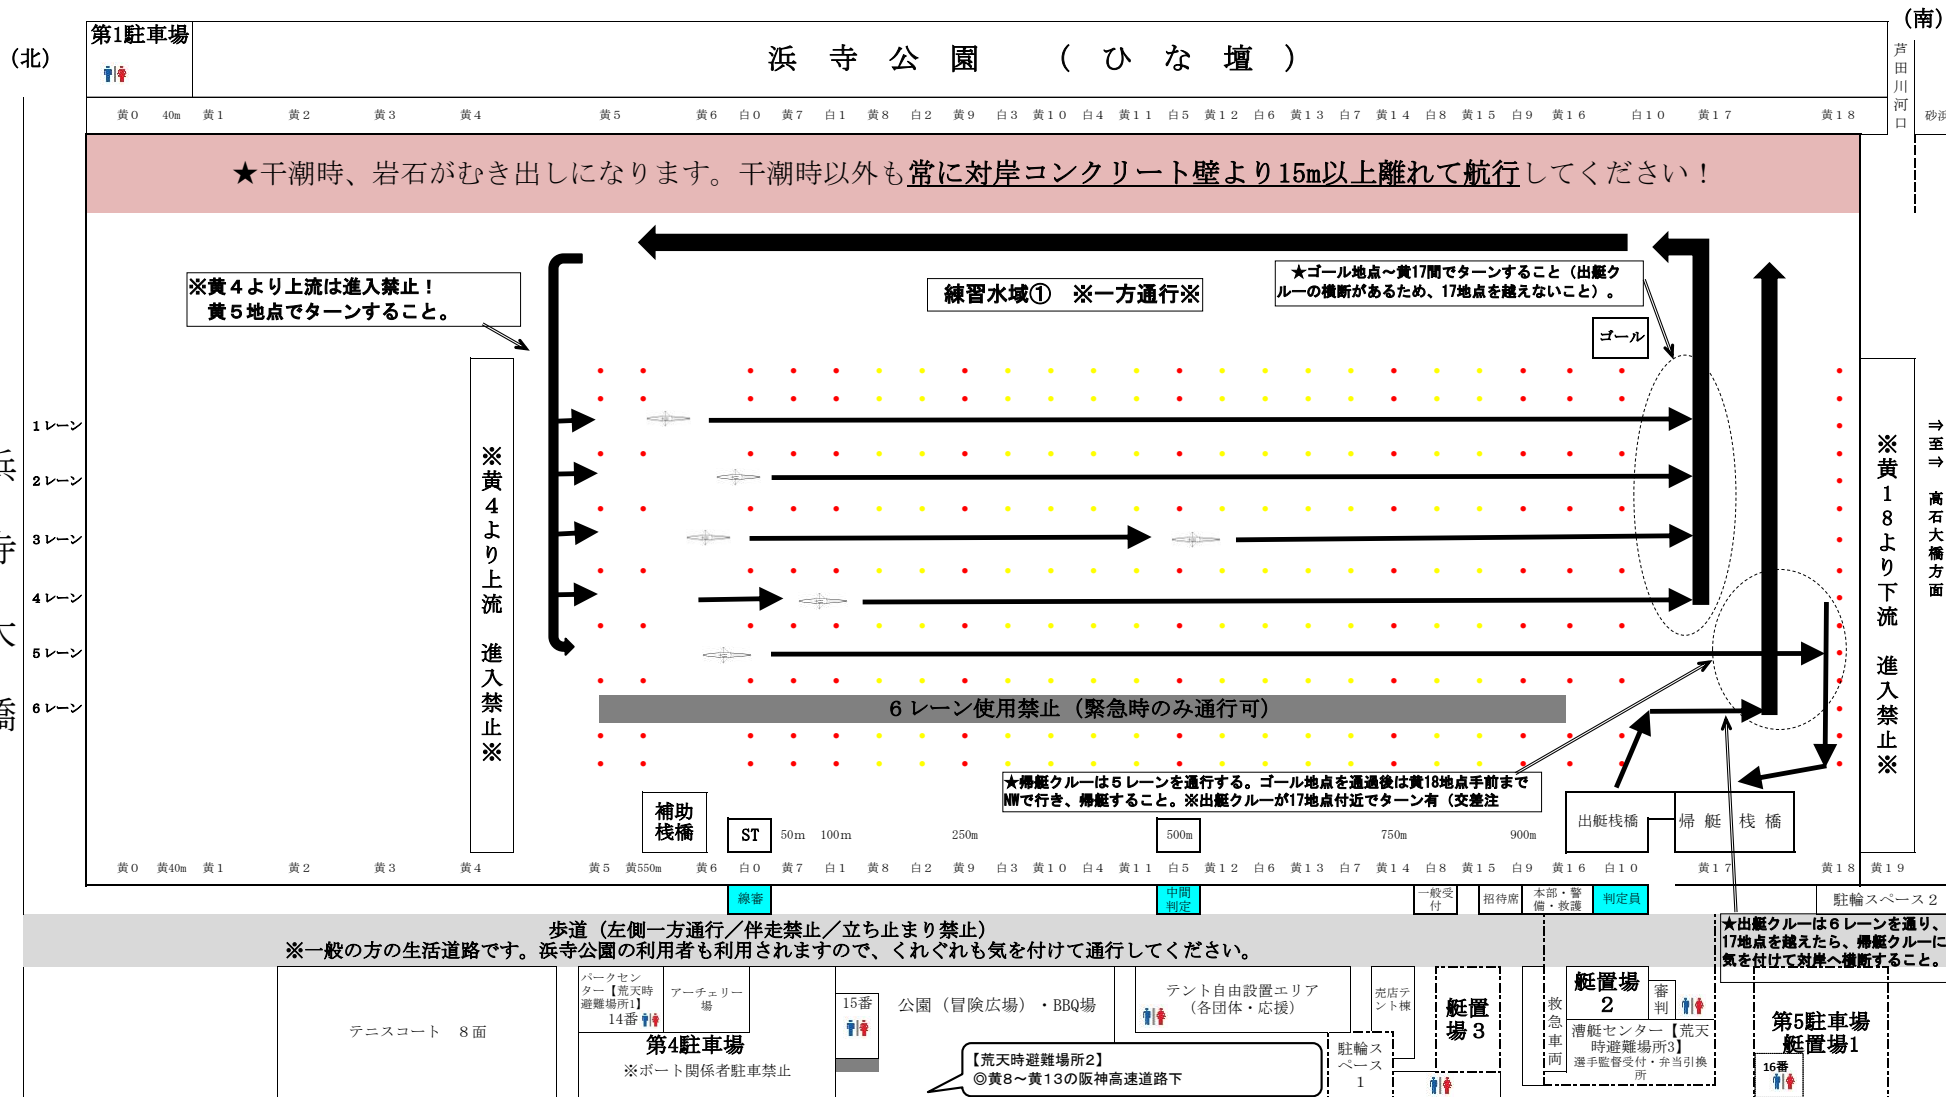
(北)

第1駐車場

浜 寺 公 園 （ひ な 壇）

(南)

芦田川河口

砂浜

黄0 40m 黄1 黄2 黄3 黄4 黄5 黄6 白0 黄7 白1 黄8 白2 黄9 白3 黄10 白4 黄11 白5 黄12 白6 黄13 白7 黄14 白8 黄15 白9 黄16 白10 黄17 黄18

★干潮時、岩石がむき出しになります。干潮時以外も常に対岸コンクリート壁より15m以上離れて航行してください！

※黄４より上流は進入禁止！
黄５地点でターンすること。

練習水域① ※一方通行※

★ゴール地点～黄17間でターンすること（出艇クルーの横断があるため、17地点を越えないこと）。

ゴール

1レーン
2レーン
3レーン
4レーン
5レーン
6レーン

浜寺大橋

※黄４より上流 進入禁止※

※黄18より下流 進入禁止※

⇒至⇒ 高石大橋方面

6レーン使用禁止（緊急時のみ通行可）

★帰艇クルーは５レーンを通行する。ゴール地点を通過後は黄18地点手前までNWで行き、帰艇すること。※出艇クルーが17地点付近でターン有（交差注

補助桟橋

ST 50m 100m 250m 500m 750m 900m

出艇桟橋

帰 艇 桟 橋

黄0 黄40m 黄1 黄2 黄3 黄4 黄5 黄550m 黄6 白0 黄7 白1 黄8 白2 黄9 白3 黄10 白4 黄11 白5 黄12 白6 黄13 白7 黄14 白8 黄15 白9 黄16 白10 黄17 黄18 黄19

線審

中間判定

一般受付

招待席

本部・警備・救護

判定員

駐輪スペース２

歩道（左側一方通行／伴走禁止／立ち止まり禁止）
※一般の方の生活道路です。浜寺公園の利用者も利用されますので、くれぐれも気を付けて通行してください。

★出艇クルーは６レーンを通り、17地点を越えたら、帰艇クルーに気を付けて対岸へ横断すること。

テニスコート 8面

パークセンター【荒天時避難場所1】 14番

アーチェリー場

第4駐車場
※ボート関係者駐車禁止

15番

公園（冒険広場）・BBQ場

【荒天時避難場所2】
◎黄8～黄13の阪神高速道路下

テント自由設置エリア（各団体・応援）

売店テント棟

駐輪スペース１

艇置場３

救急車両

艇置場２

審判

漕艇センター【荒天時避難場所3】
選手監督受付・弁当引換所

第5駐車場
艇置場1

16番